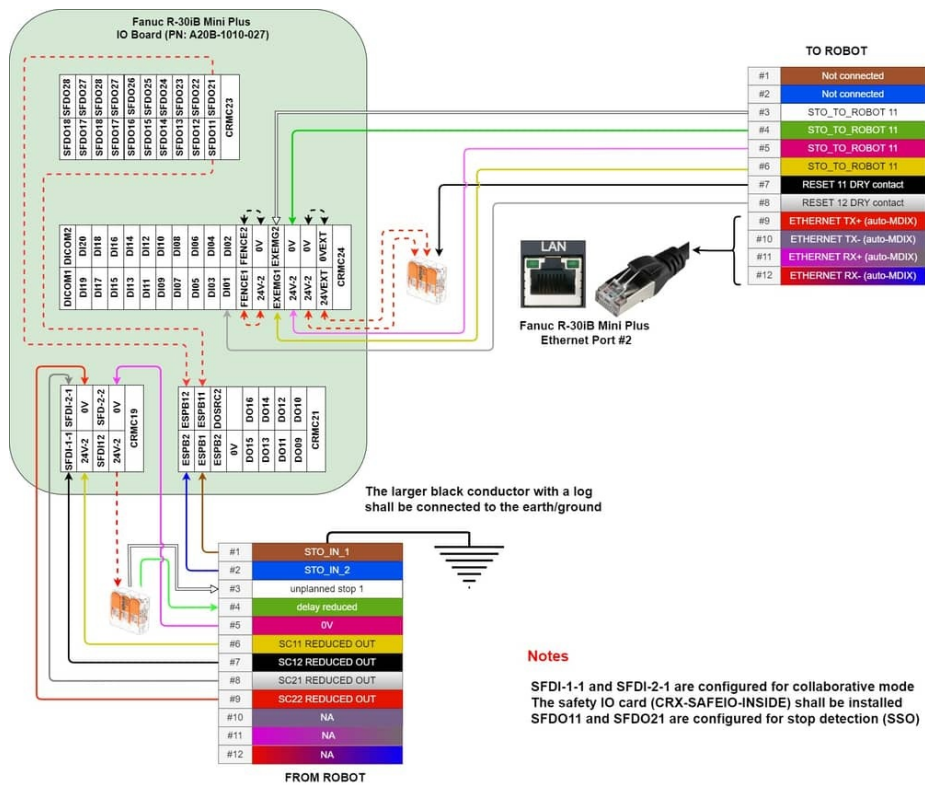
Fanuc R-30iB Mini Plus
IO Board (PN: A20B-1010-027)

SFDO18 SFDO28
SFDO17 SFDO27
SFDO18 SFDO28
SFDO17 SFDO27
SFDO16 SFDO26
SFDO15 SFDO25
SFDO14 SFDO24
SFDO13 SFDO23
SFDO12 SFDO22
SFDO11 SFDO21
CRMC23

DICOM1 DICOM2
DI19 DI20
DI17 DI18
DI15 DI16
DI13 DI14
DI11 DI12
DI09 DI10
DI07 DI08
DI05 DI06
DI03 DI04
DI01 DI02
FENCE1 FENCE2
24V-2 0V
EXEMG1 EXEMG2
24V-2 0V
24V-2 0V
24VEXT 0VEXT
CRMC24

SFDI-1-1 SFDI-2-1
24V-2 0V
SFDI12 SFD-2-2
24V-2 0V
CRMC19

ESPB2 ESPB12
ESPB1 ESPB11
ESPB2 DOSRC2
0V
DO15 DO16
DO13 DO14
DO11 DO12
DO09 DO10
CRMC21

TO ROBOT

| | |
|---|---|
| #1 | Not connected |
| #2 | Not connected |
| #3 | STO_TO_ROBOT 11 |
| #4 | STO_TO_ROBOT 11 |
| #5 | STO_TO_ROBOT 11 |
| #6 | STO_TO_ROBOT 11 |
| #7 | RESET 11 DRY contact |
| #8 | RESET 12 DRY contact |
| #9 | ETHERNET TX+ (auto-MDIX) |
| #10 | ETHERNET TX- (auto-MDIX) |
| #11 | ETHERNET RX+ (auto-MDIX) |
| #12 | ETHERNET RX- (auto-MDIX) |

LAN

Fanuc R-30iB Mini Plus
Ethernet Port #2

The larger black conductor with a log shall be connected to the earth/ground

| | |
|---|---|
| #1 | STO_IN_1 |
| #2 | STO_IN_2 |
| #3 | unplanned stop 1 |
| #4 | delay reduced |
| #5 | 0V |
| #6 | SC11 REDUCED OUT |
| #7 | SC12 REDUCED OUT |
| #8 | SC21 REDUCED OUT |
| #9 | SC22 REDUCED OUT |
| #10 | NA |
| #11 | NA |
| #12 | NA |

FROM ROBOT

Notes

SFDI-1-1 and SFDI-2-1 are configured for collaborative mode
The safety IO card (CRX-SAFEIO-INSIDE) shall be installed
SFDO11 and SFDO21 are configured for stop detection (SSO)